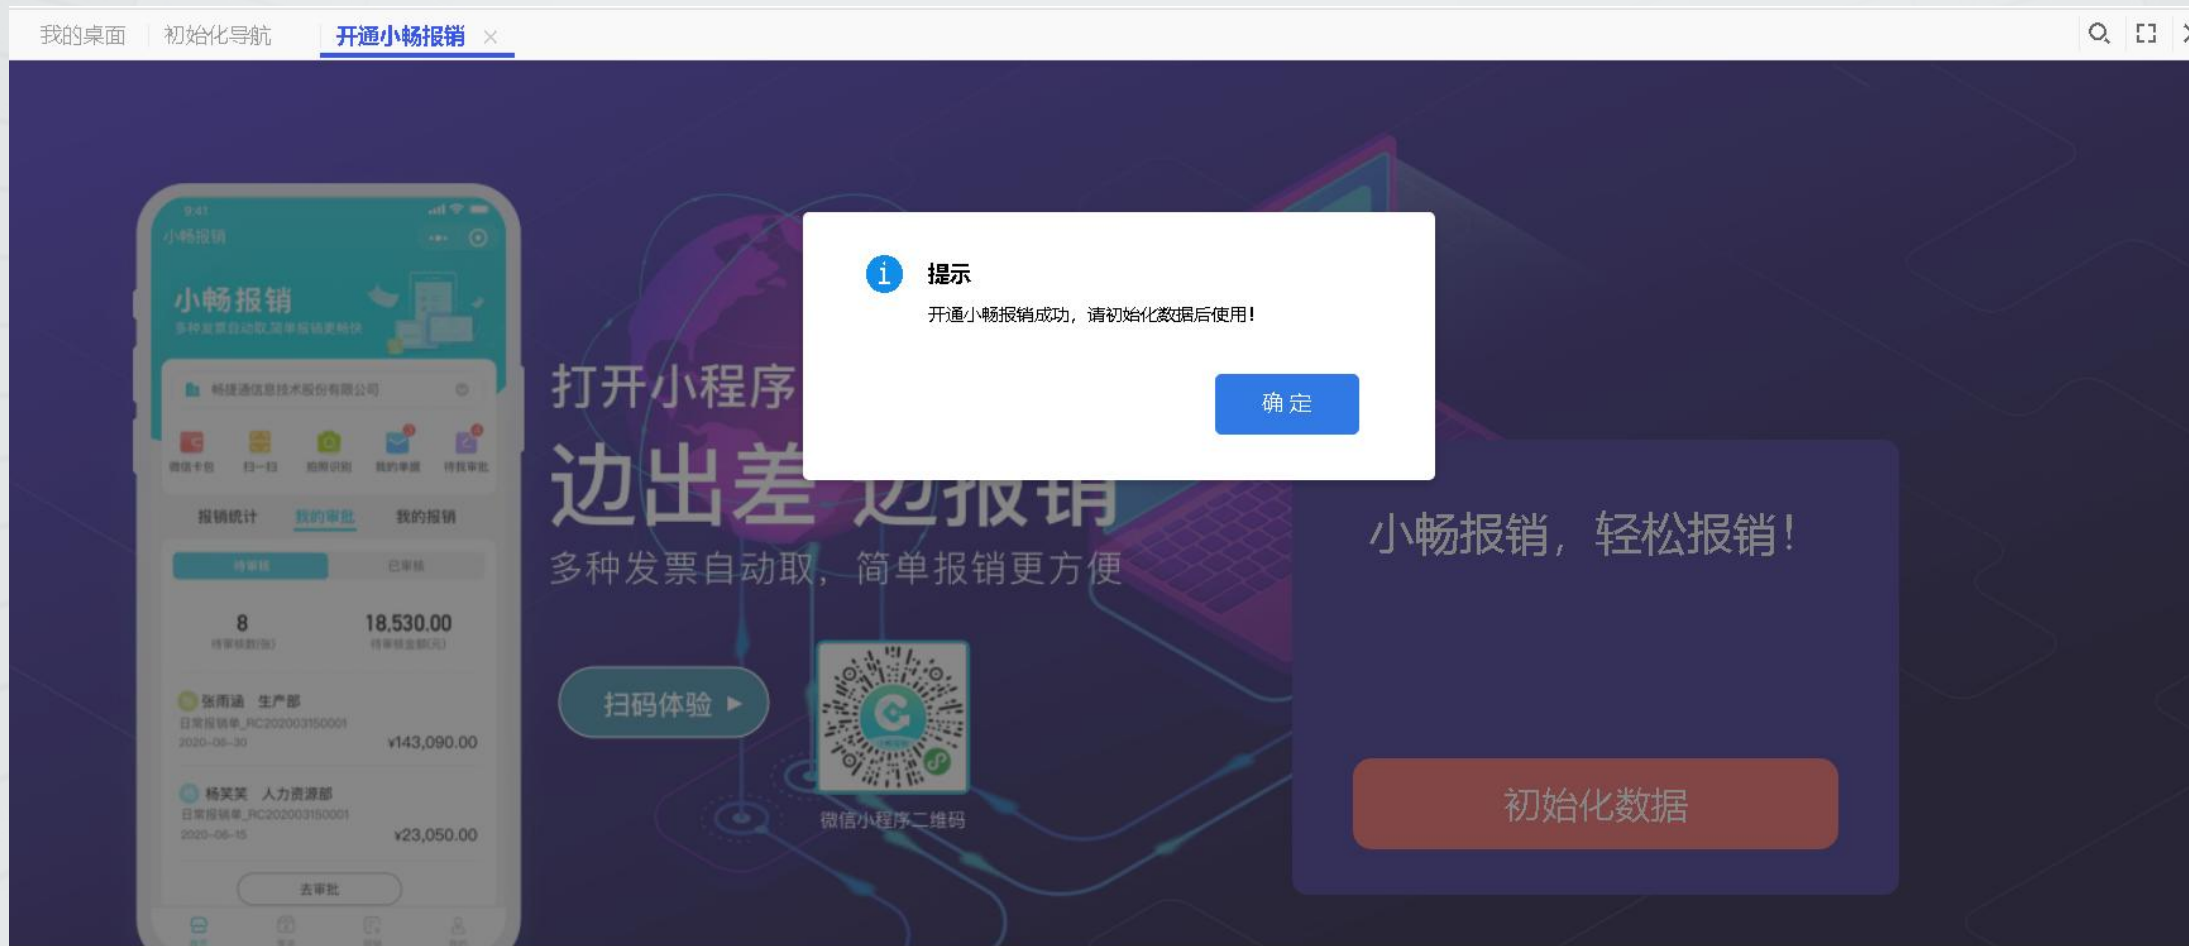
我的桌面 初始化导航 开通小畅报销 ×

9:41
小畅报销
小畅报销
多种发票自动取,简单报销更畅快
畅捷通信息技术股份有限公司
微信卡包 扫一扫 拍照识别 我的单据 待我审批
报销统计 我的审批 我的报销
待审核 已审核
8
18,530.00
张雨涵 生产部
日常报销单_RC202003150001
2020-06-30
¥143,090.00
杨笑笑 人力资源部
日常报销单_RC202003150001
2020-06-15
¥23,050.00
去审批

打开小程序
边出差 边报销
多种发票自动取,简单报销更方便
扫码体验 ▶
微信小程序二维码

提示
开通小畅报销成功,请初始化数据后使用!
确 定

小畅报销,轻松报销!
初始化数据